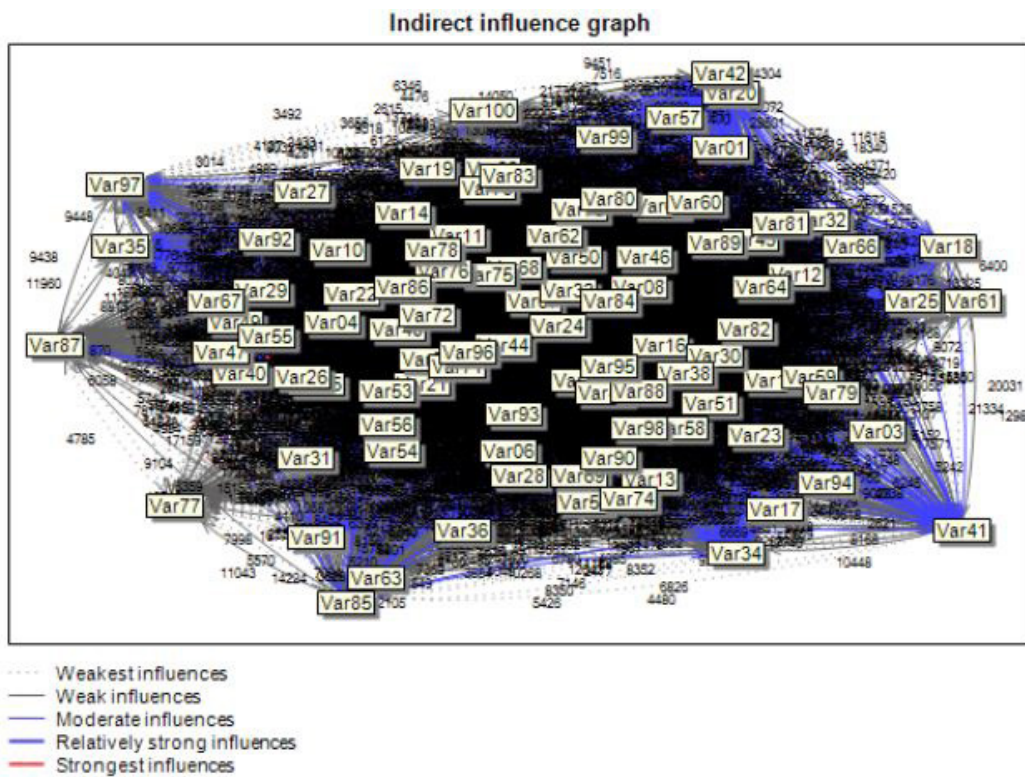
Indirect influence graph

Var42
Var20
Var100
Var57
Var99
Var01
Var97
Var19
Var83
Var27
Var80
Var60
Var14
Var81
Var32
Var62
Var11
Var89
Var66
Var18
Var35
Var92
Var10
Var78
Var50
Var46
Var75
Var12
Var64
Var67
Var29
Var86
Var22
Var08
Var84
Var25
Var61
Var87
Var55
Var04
Var72
Var24
Var82
Var47
Var96
Var44
Var16
Var30
Var40
Var26
Var53
Var95
Var38
Var88
Var79
Var93
Var51
Var56
Var54
Var98
Var23
Var03
Var31
Var06
Var28
Var90
Var13
Var74
Var94
Var77
Var17
Var36
Var91
Var34
Var41
Var63
Var85

3492
9448
9438
11960
9104
4785
7996
5570
11043
14284
6826
4480
5426
8350
2146
8352
10448
8158
20031
21334
6400
8072
9451
7516
4304
6346
2615
3014
11616
3566
2105
670
8039
17158

Weakest influences
Weak influences
Moderate influences
Relatively strong influences
Strongest influences